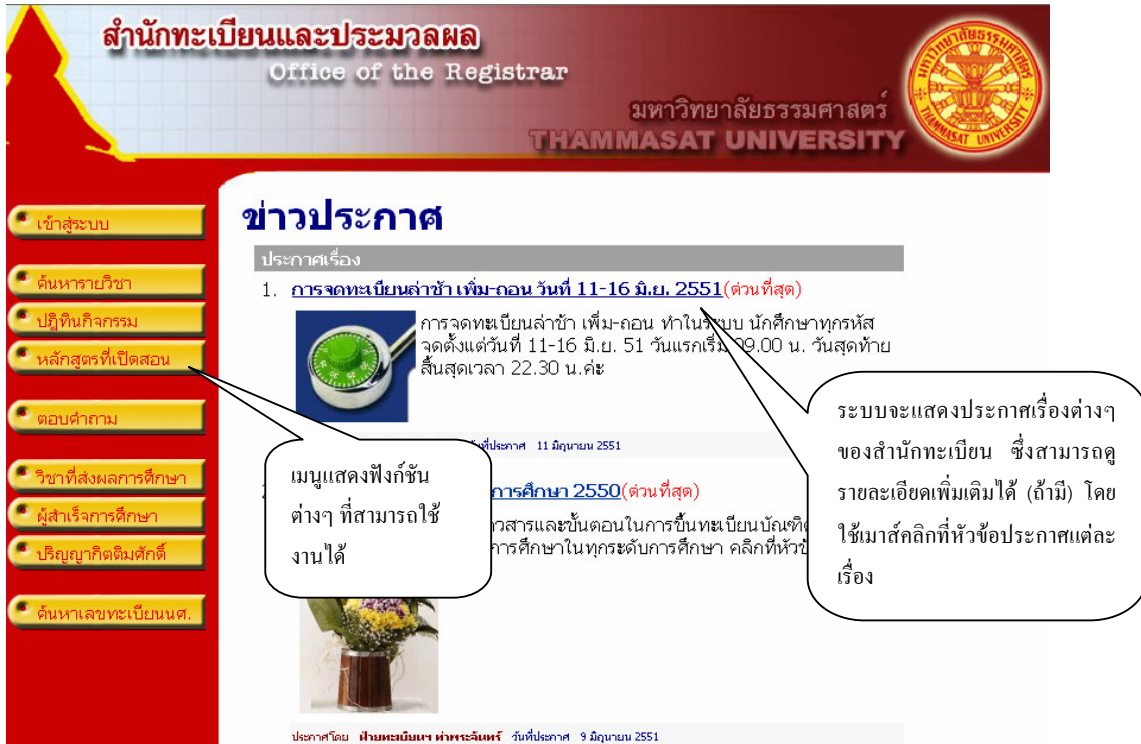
สำนักทะเบียนและประมวลผล
Office of the Registrar

มหาวิทยาลัยธรรมศาสตร์
THAMMASAT UNIVERSITY

เข้าสู่ระบบ

ค้นหารายวิชา

ปฏิทินกิจกรรม

หลักสูตรที่เปิดสอน

ตอบคำถาม

วิชาที่ส่งผลการศึกษา

ผู้สำเร็จการศึกษา

ปริญญากิตติมศักดิ์

ค้นหาเลขทะเบียนนศ.

ข่าวประกาศ

ประกาศเรื่อง

1. การจดทะเบียนล่าช้า เพิ่ม-ถอน วันที่ 11-16 มิ.ย. 2551(ด่วนที่สุด)

การจดทะเบียนล่าช้า เพิ่ม-ถอน ทำในระบบ นักศึกษาทุกรหัส จดตั้งแต่วันที่ 11-16 มิ.ย. 51 วันแรกเริ่ม 09.00 น. วันสุดท้าย สิ้นสุดเวลา 22.30 น.ค่ะ

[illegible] วันที่ประกาศ 11 มิถุนายน 2551

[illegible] การศึกษา 2550(ด่วนที่สุด)

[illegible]วสารและขั้นตอนในการขึ้นทะเบียนบัณฑิต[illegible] การศึกษาในทุกระดับการศึกษา คลิกที่หัวข้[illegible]

ประกาศโดย ฝ่ายทะเบียนฯ ท่าพระจันทร์ วันที่ประกาศ 9 มิถุนายน 2551

เมนูแสดงฟังก์ชันต่างๆ ที่สามารถใช้งานได้

ระบบจะแสดงประกาศเรื่องต่างๆ ของสำนักทะเบียน ซึ่งสามารถดูรายละเอียดเพิ่มเติมได้ (ถ้ามี) โดยใช้เมาส์คลิกที่หัวข้อประกาศแต่ละเรื่อง